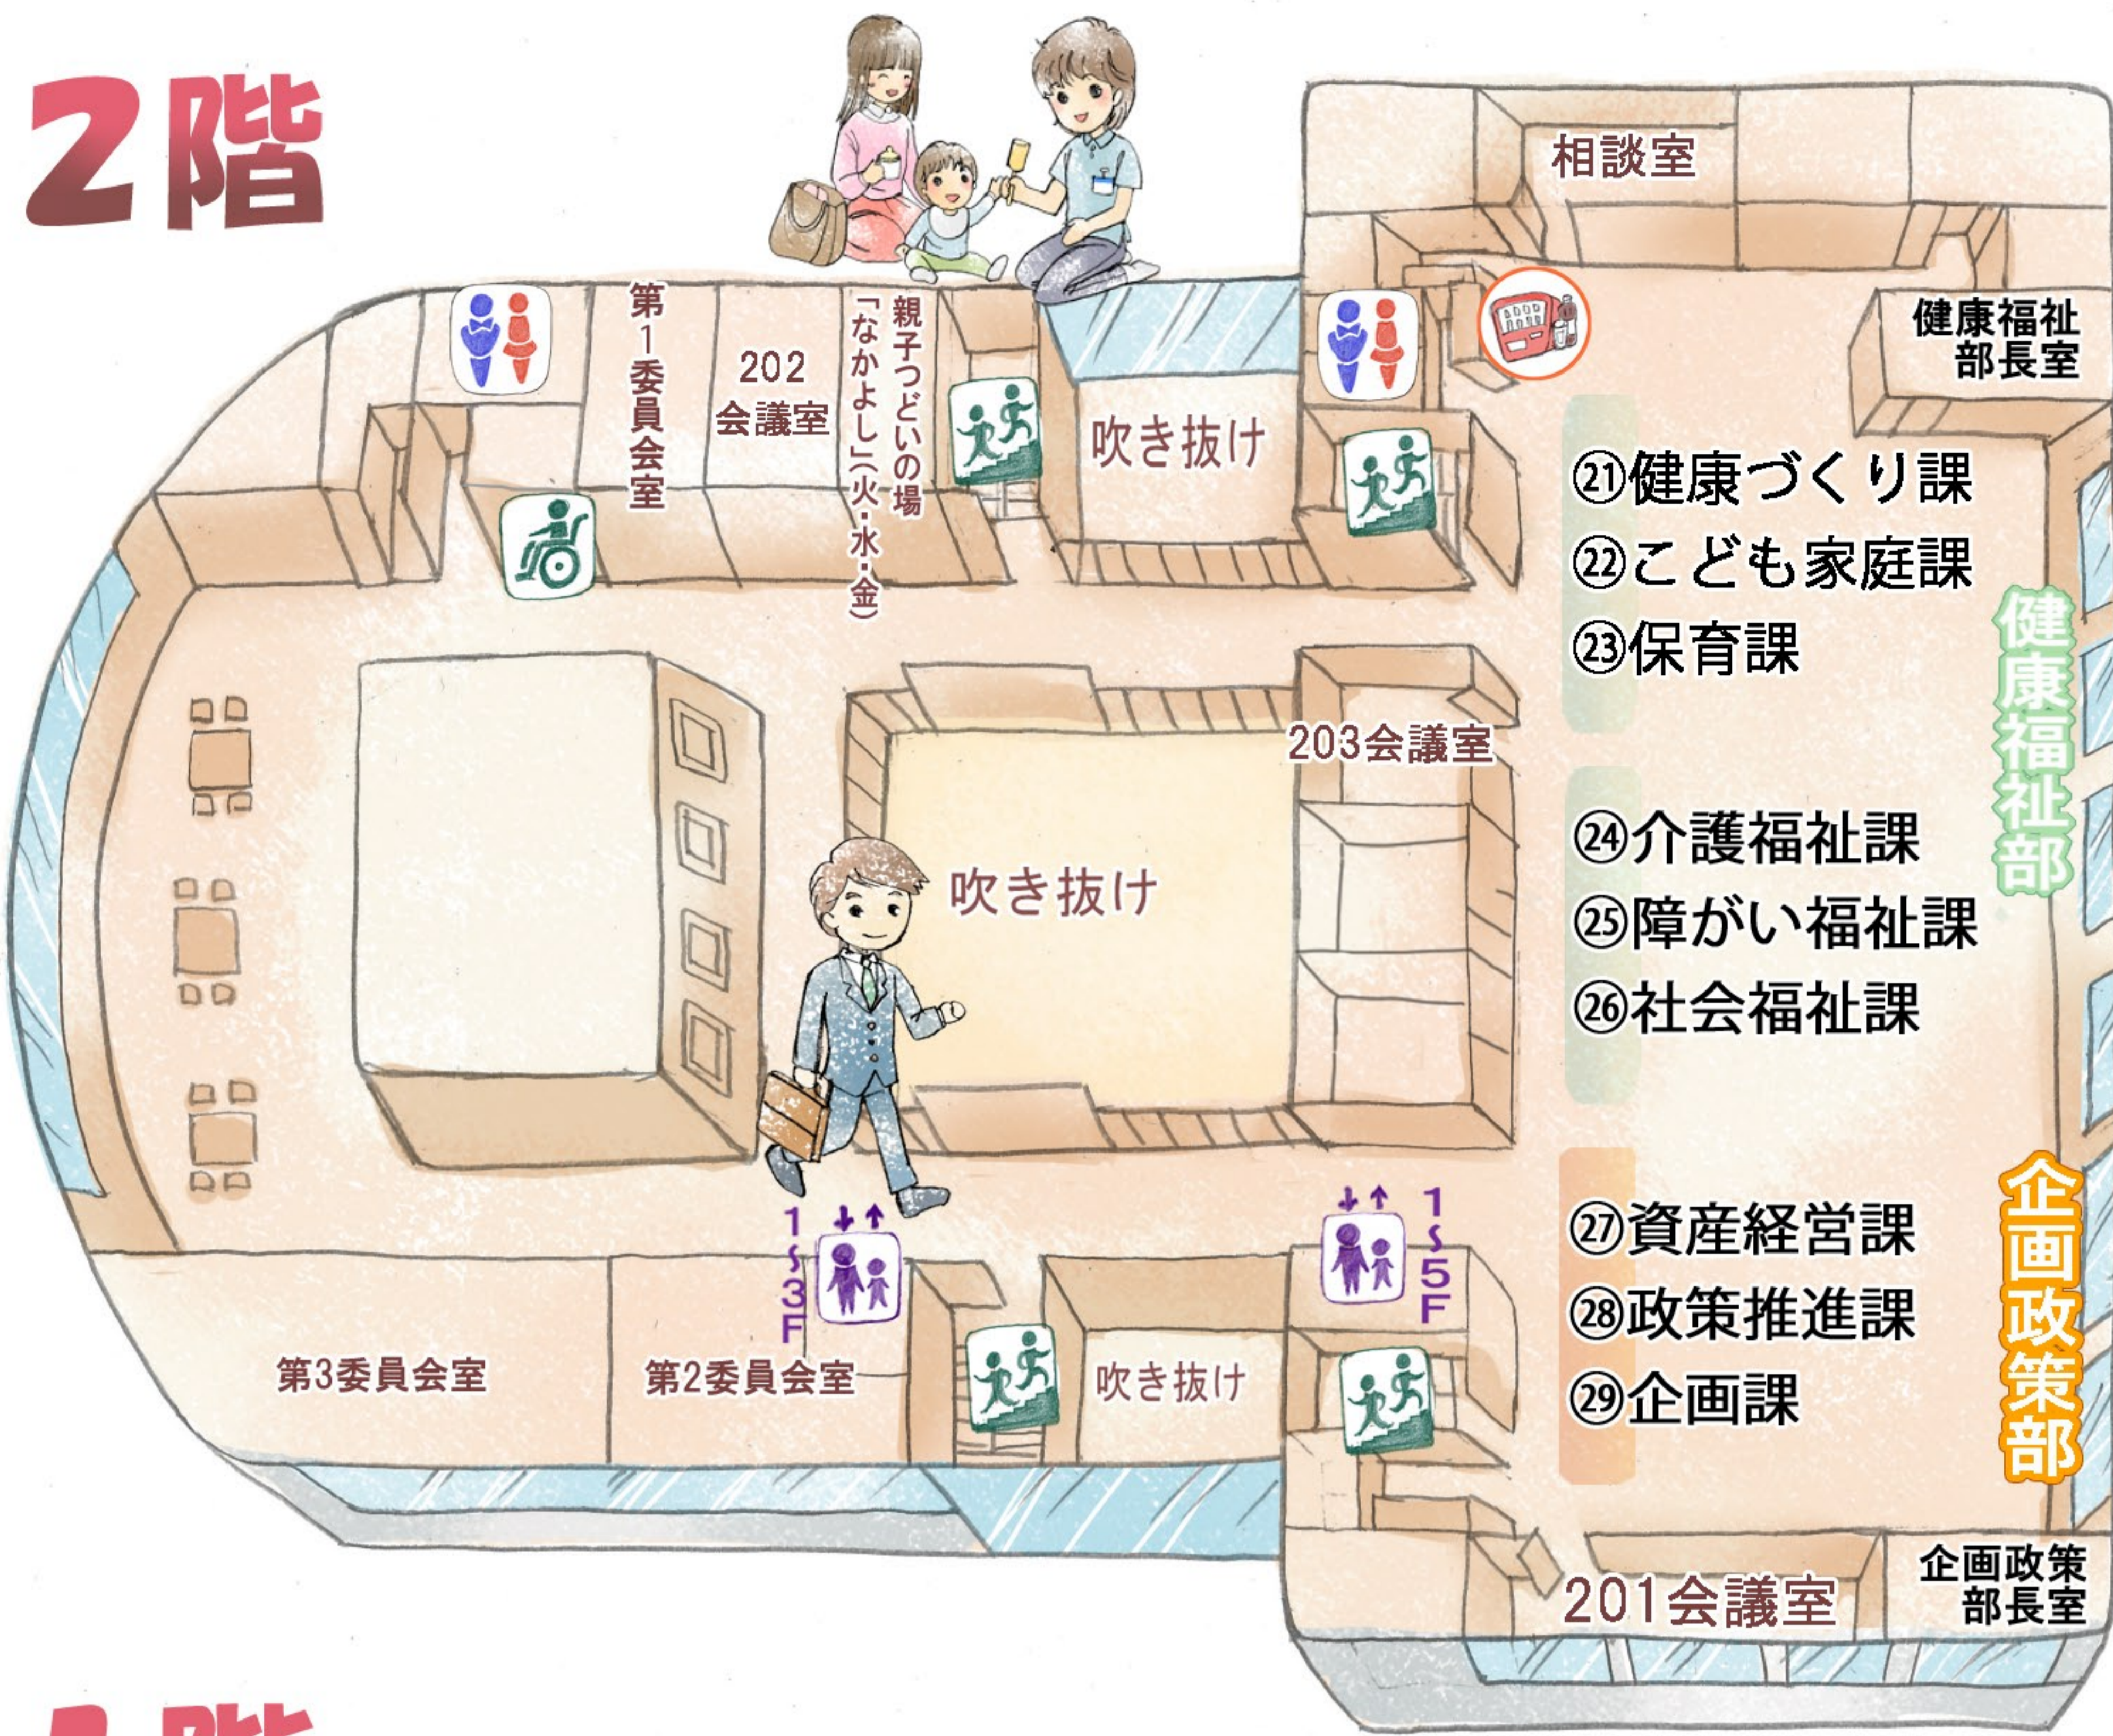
2階

相談室

健康福祉部長室

第1委員会室

202会議室

親子つどいの場「なかよし」(火・水・金)

吹き抜け

㉑健康づくり課
㉒こども家庭課
㉓保育課

健康福祉部

203会議室

吹き抜け

㉔介護福祉課
㉕障がい福祉課
㉖社会福祉課

1~3F

1~5F

㉗資産経営課
㉘政策推進課
㉙企画課

企画政策部

第3委員会室

第2委員会室

吹き抜け

201会議室

企画政策部長室

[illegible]